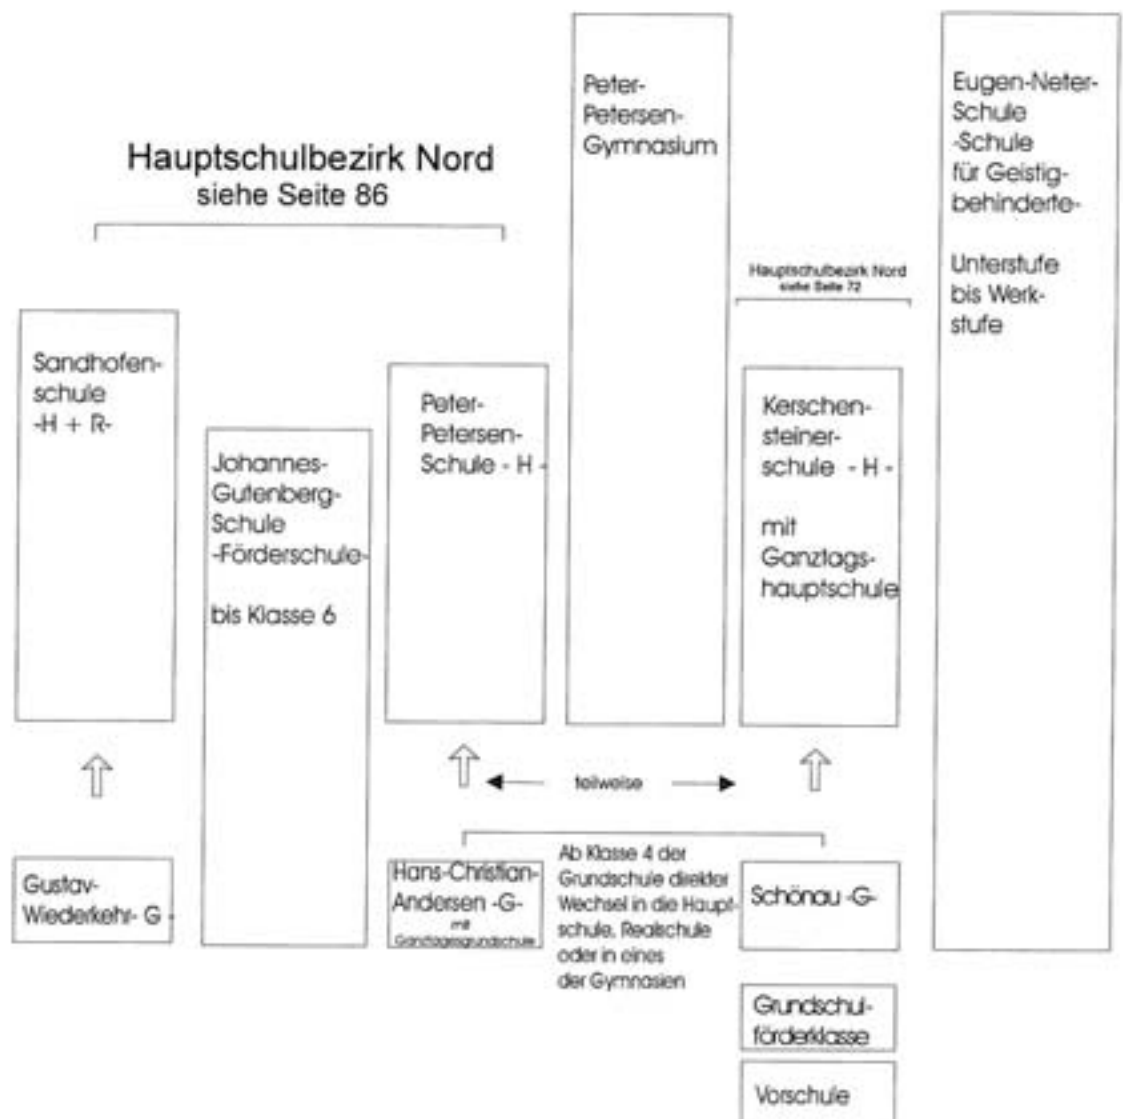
Hauptschulbezirk Nord
siehe Seite 86

Sandhofenschule
-H + R-

Johannes-Gutenberg-Schule
-Förderschule-

bis Klasse 6

Peter-Petersen-Schule - H -

Peter-Petersen-Gymnasium

Hauptschulbezirk Nord
siehe Seite 72

Kerschensteinerschule - H -

mit Ganztagshauptschule

Eugen-Neter-Schule
-Schule für Geistigbehinderte-

Unterstufe bis Werkstufe

teilweise

Gustav-Wiederkehr- G -

Hans-Christian-Andersen -G-
mit Ganztagsgrundschule

Ab Klasse 4 der Grundschule direkter Wechsel in die Hauptschule, Realschule oder in eines der Gymnasien

Schönau -G-

Grundschulförderklasse

Vorschule